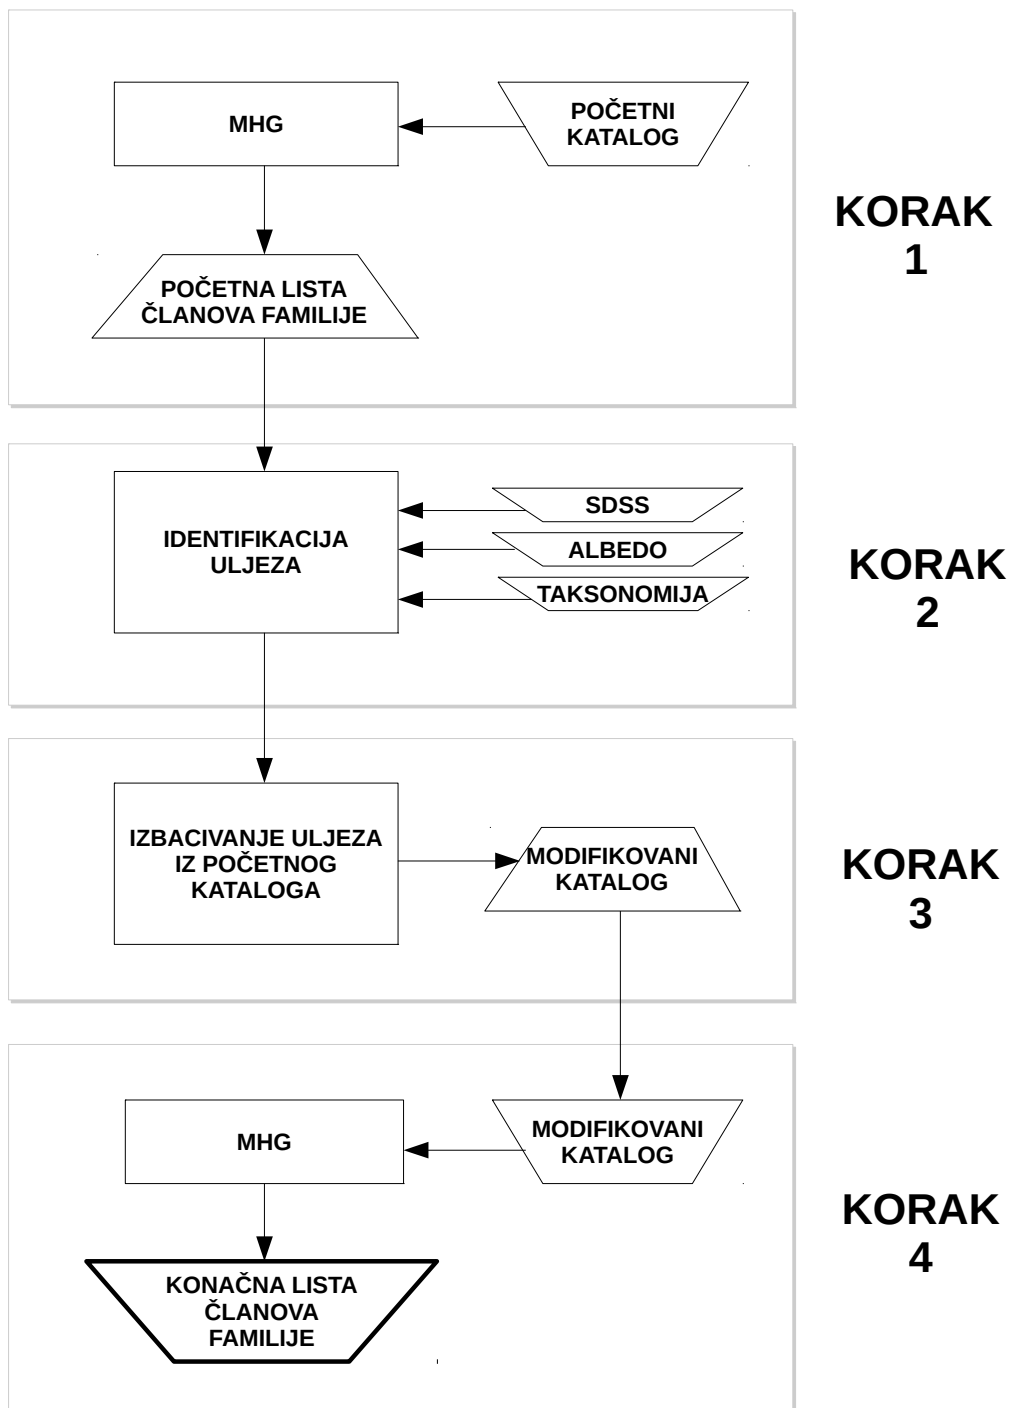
MHG

POČETNI KATALOG

KORAK 1

POČETNA LISTA ČLANOVA FAMILIJE

IDENTIFIKACIJA ULJEZA

SDSS

ALBEDO

TAKSONOMIJA

KORAK 2

IZBACIVANJE ULJEZA IZ POČETNOG KATALOGA

MODIFIKOVANI KATALOG

KORAK 3

MHG

MODIFIKOVANI KATALOG

KORAK 4

KONAČNA LISTA ČLANOVA FAMILIJE